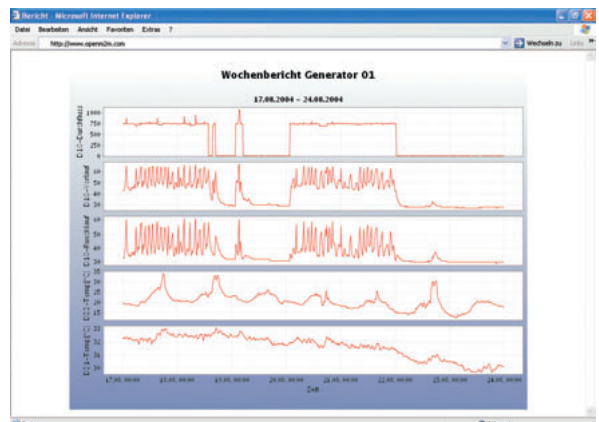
Bericht - Microsoft Internet Explorer

Datei Bearbeiten Ansicht Favoriten Extras ?

Adresse http://www.openm2m.com

Wechseln zu Links

Wochenbericht Generator 01

17.08.2004 - 24.08.2004

C1-Durchfluss
1000
750
500
250
0

C1-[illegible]
60
50
40
30

C1-Rücklauf
60
50
40
30

C1-Temp[°C]
30
25
20
15

C1-Temp[°C]
33
32
31
30

17.08. 00:00
18.08. 00:00
19.08. 00:00
20.08. 00:00
21.08. 00:00
22.08. 00:00
23.08. 00:00
24.08. 00:00

Zeit